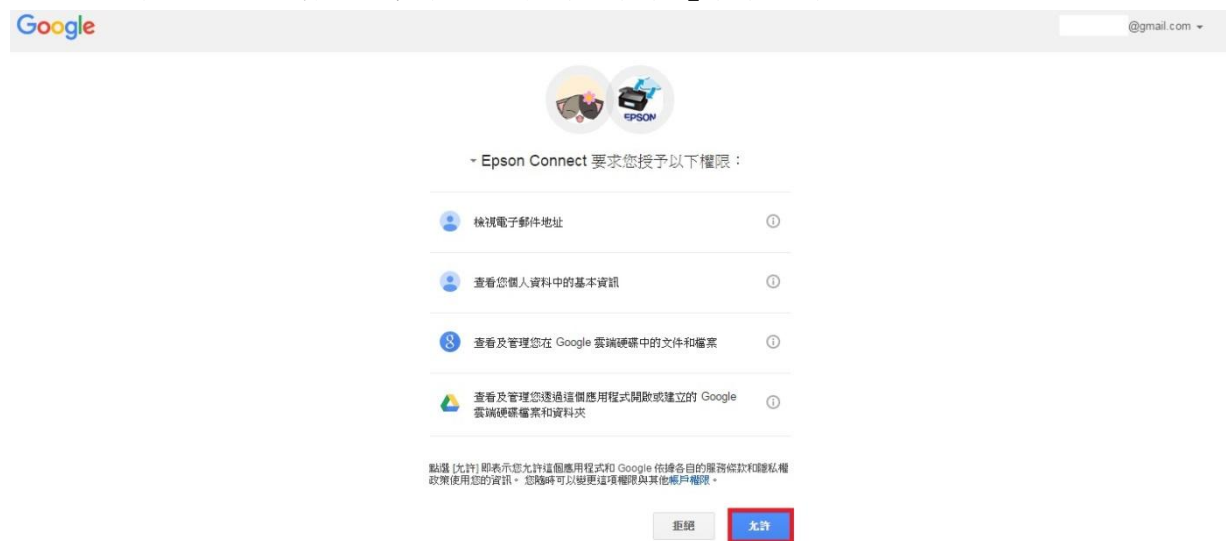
Google

@gmail.com ▾

EPSON

▾ Epson Connect 要求您授予以下權限：

檢視電子郵件地址

查看您個人資料中的基本資訊

查看及管理您在 Google 雲端硬碟中的文件和檔案

查看及管理您透過這個應用程式開啟或建立的 Google 雲端硬碟檔案和資料夾

點選 [允許] 即表示您允許這個應用程式和 Google 依據各自的服務條款和隱私權政策使用您的資訊。您隨時可以變更這項權限與其他帳戶權限。

拒絕

允許